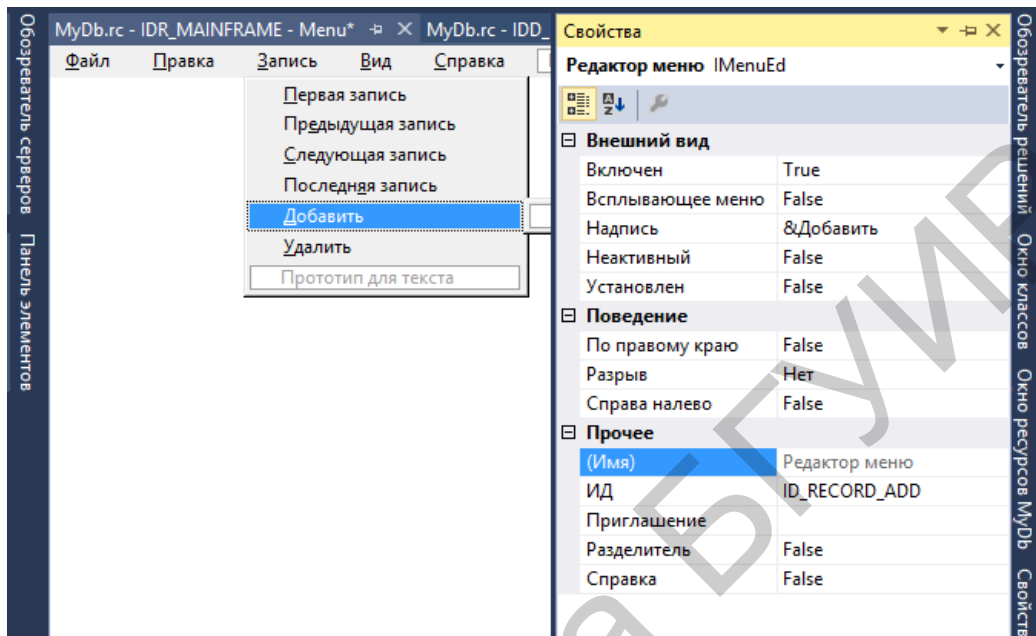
Обозреватель серверов
Панель элементов

MyDb.rc - IDR_MAINFRAME - Menu* ⊤ ✕ MyDb.rc - IDD_

Файл Правка Запись Вид Справка

Первая запись
Предыдущая запись
Следующая запись
Последняя запись
Добавить
Удалить
Прототип для текста

Свойства

Редактор меню IMenuEd

| | |
|---|---|
| ⊟ Внешний вид | |
| Включен | True |
| Всплывающее меню | False |
| Надпись | &Добавить |
| Неактивный | False |
| Установлен | False |
| ⊟ Поведение | |
| По правому краю | False |
| Разрыв | Нет |
| Справа налево | False |
| ⊟ Прочее | |
| (Имя) | Редактор меню |
| ИД | ID_RECORD_ADD |
| Приглашение | |
| Разделитель | False |
| Справка | False |

Обозреватель решений
Окно классов
Окно ресурсов MyDb
Свойства

Библиотека БГУИР